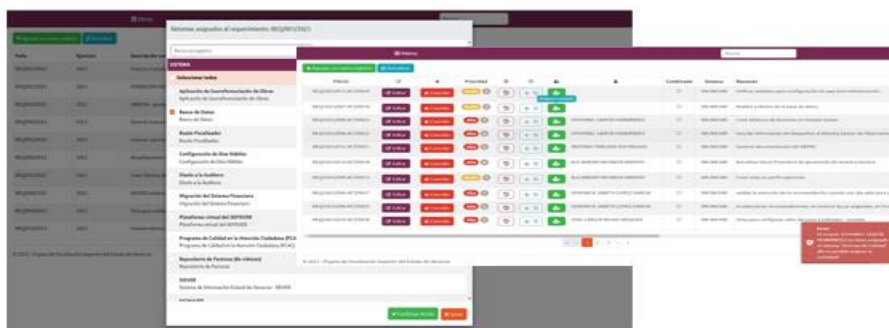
Menu

Sistemas asignados al requerimiento: REQ2012023

Buscar registro

SISTEMA

Seleccionar todos

Aplicación de Georreferenciación de Obras
Aplicación de Georreferenciación de Obras

Banco de Datos
Banco de Datos

Buzón Fiscalizador
Buzón Fiscalizador

Configuración de Días Hábiles
Configuración de Días Hábiles

Diseño a la Auditoría
Diseño a la Auditoría

Migración del Sistema Financiero
Migración del Sistema Financiero

Plataforma virtual del SEFISVER
Plataforma virtual del SEFISVER

Programa de Calidad en la Atención Ciudadana (PCAC)
Programa de Calidad en la Atención Ciudadana (PCAC)

Repositorio de Personas (Bs-clásicos)
Repositorio de Personas

SIEVER
Sistema de Información Estatal de Veracruz - SIEVER

Confirmar Acción

Cerrar

Menu

Buscar

Folio

Ejercicio

Prioridad

Comentario

Sistemas

Recursos

© 2023 - Órgano de Fiscalización Superior del Estado de Veracruz

Error

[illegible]